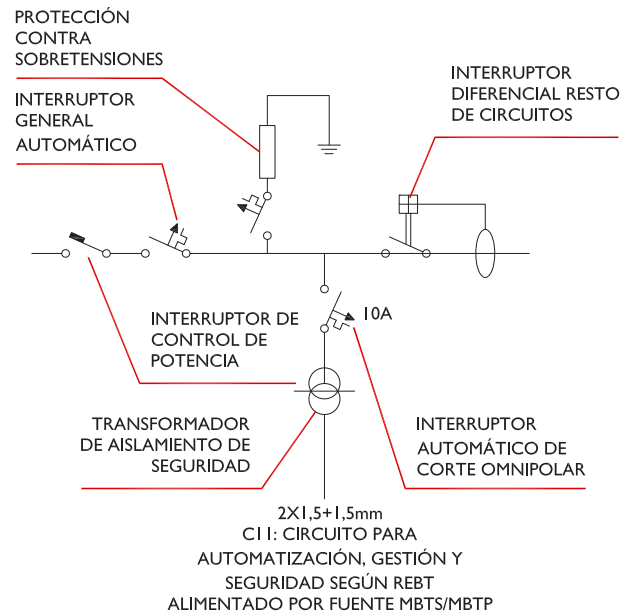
PROTECCIÓN CONTRA SOBRETENSIONES

INTERRUPTOR GENERAL AUTOMÁTICO

INTERRUPTOR DIFERENCIAL RESTO DE CIRCUITOS

INTERRUPTOR DE CONTROL DE POTENCIA

10A

TRANSFORMADOR DE AISLAMIENTO DE SEGURIDAD

INTERRUPTOR AUTOMÁTICO DE CORTE OMNIPOLAR

2X1,5+1,5mm

C11: CIRCUITO PARA AUTOMATIZACIÓN, GESTIÓN Y SEGURIDAD SEGÚN REBT ALIMENTADO POR FUENTE MBTS/MBTP